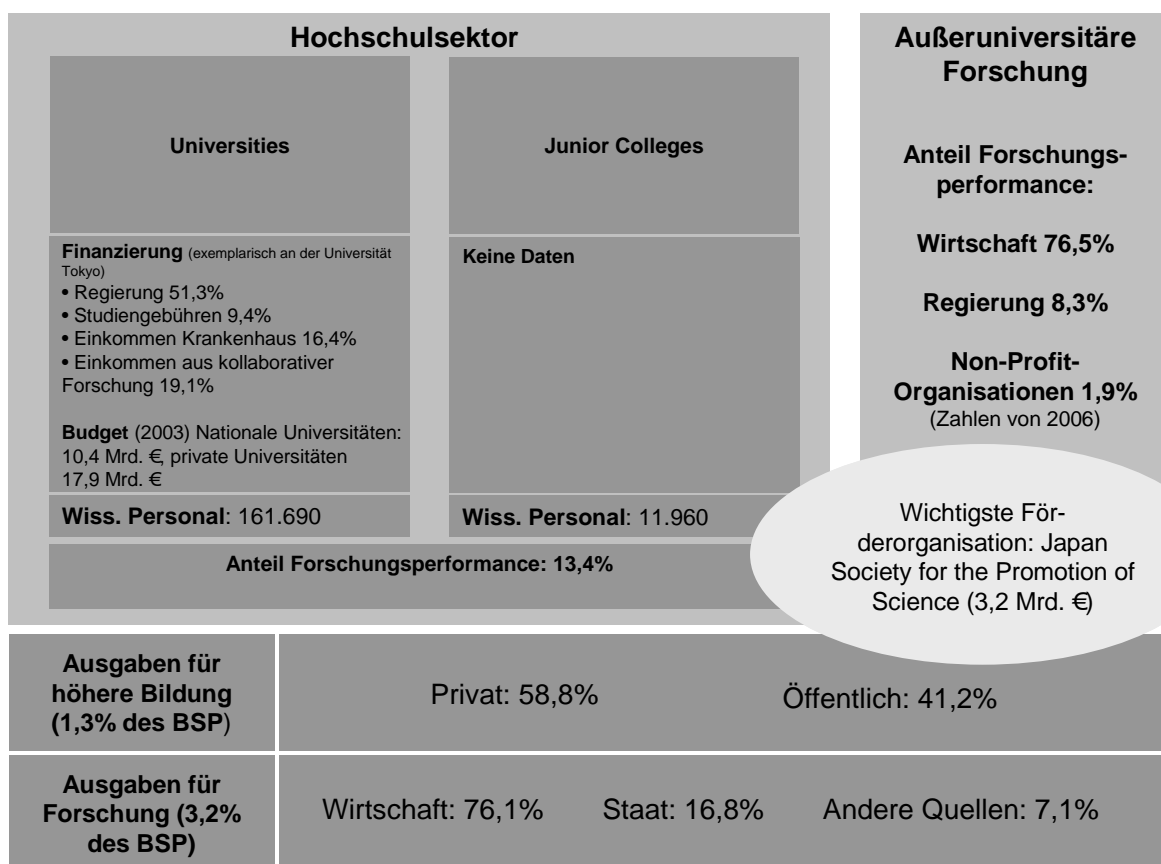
Hochschulsektor

Universities

Finanzierung (exemplarisch an der Universität Tokyo)
• Regierung 51,3%
• Studiengebühren 9,4%
• Einkommen Krankenhaus 16,4%
• Einkommen aus kollaborativer Forschung 19,1%

Budget (2003) Nationale Universitäten: 10,4 Mrd. €, private Universitäten 17,9 Mrd. €

Wiss. Personal: 161.690

Junior Colleges

Keine Daten

Wiss. Personal: 11.960

Anteil Forschungsperformance: 13,4%

Außeruniversitäre Forschung

Anteil Forschungsperformance:

Wirtschaft 76,5%

Regierung 8,3%

Non-Profit-Organisationen 1,9%
(Zahlen von 2006)

Wichtigste Förderorganisation: Japan Society for the Promotion of Science (3,2 Mrd. €)

| Ausgaben für höhere Bildung (1,3% des BSP) | Privat: 58,8% | Öffentlich: 41,2% | |
|---|---|---|---|
| Ausgaben für Forschung (3,2% des BSP) | Wirtschaft: 76,1% | Staat: 16,8% | Andere Quellen: 7,1% |